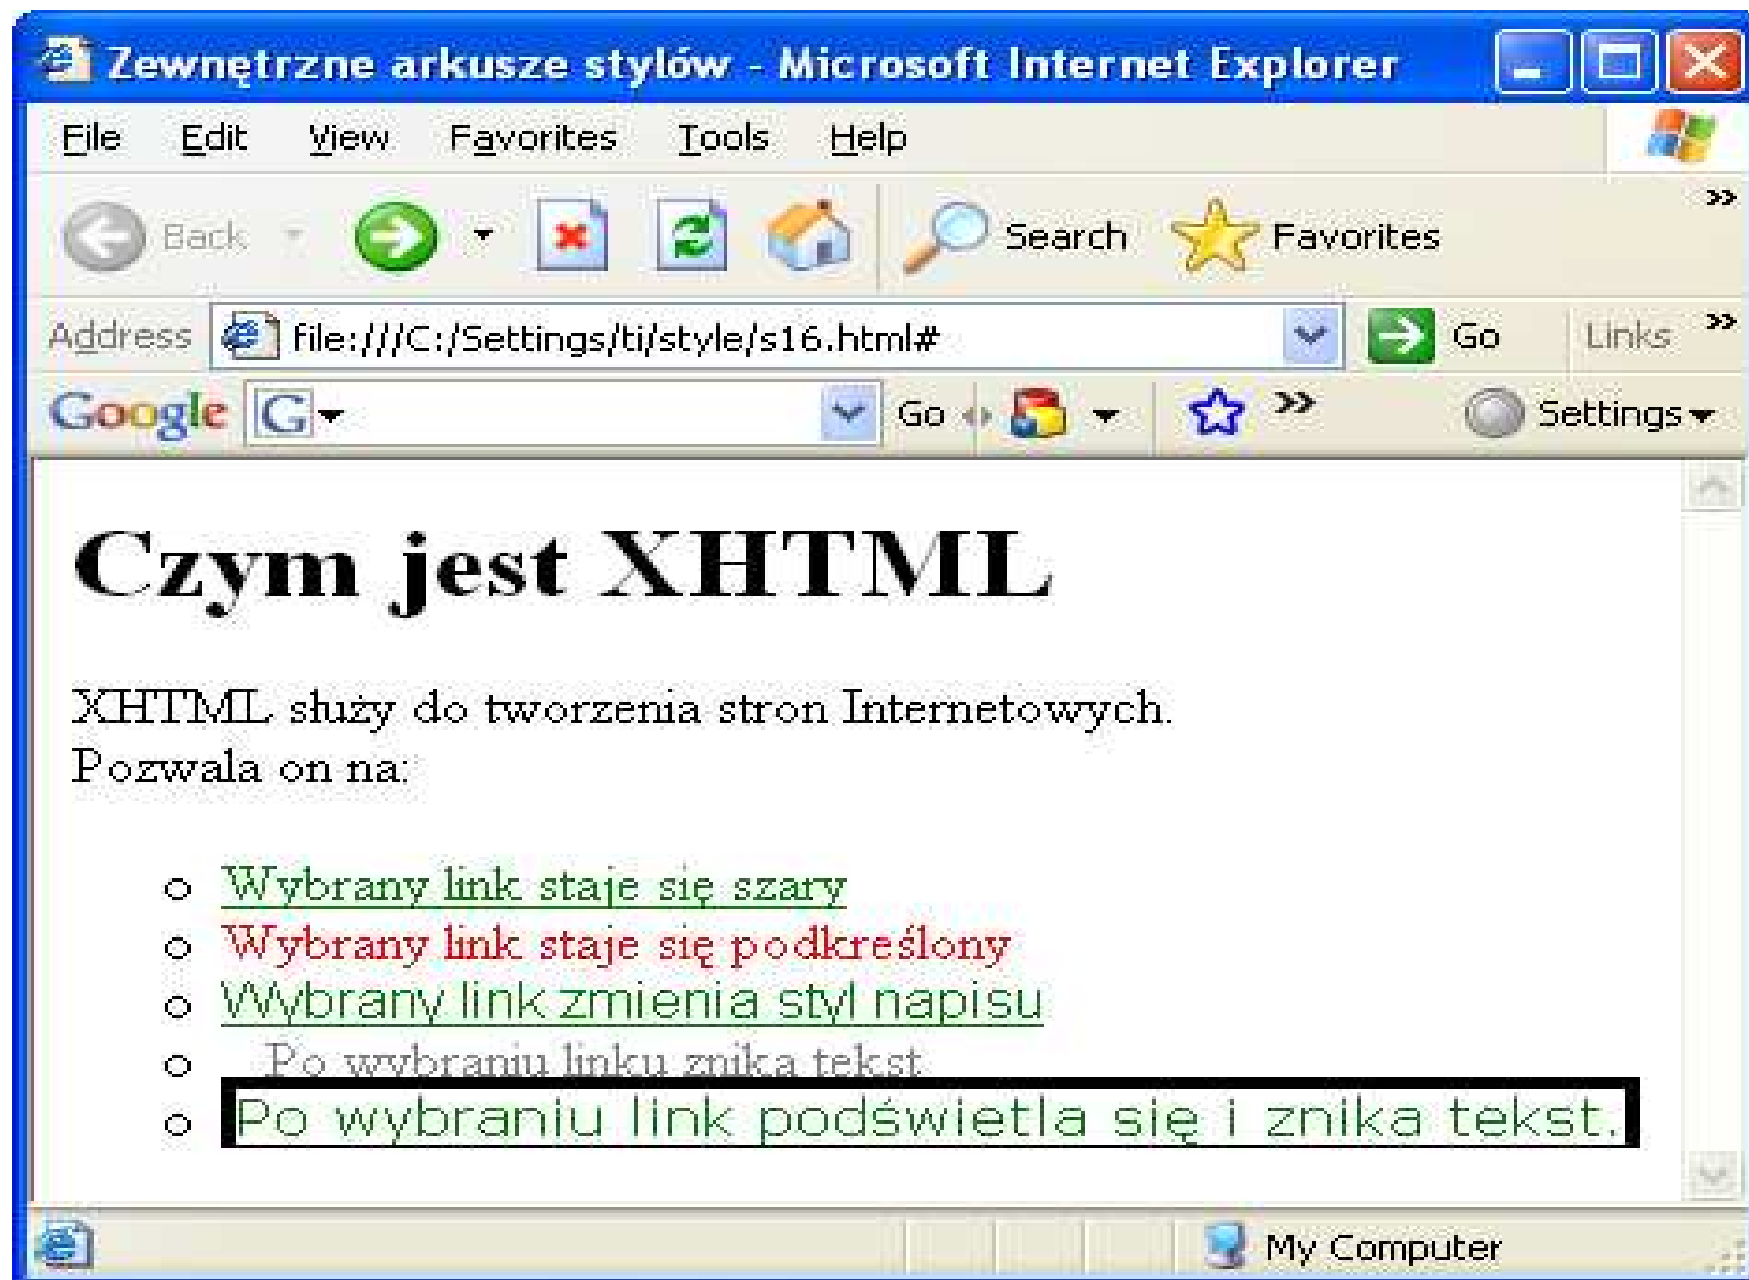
Zewnętrzne arkusze stylów - Microsoft Internet Explorer

File Edit View Favorites Tools Help

Back Search Favorites

Address file:///C:/Settings/ti/style/s16.html# Go Links

Google G Go Settings

# Czym jest XHTML

XHTML służy do tworzenia stron Internetowych.
Pozwala on na:

- Wybrany link staje się szary
- Wybrany link staje się podkreślony
- Wybrany link zmienia styl napisu
- Po wybraniu linku znika tekst
- Po wybraniu link podświetla się i znika tekst.

My Computer